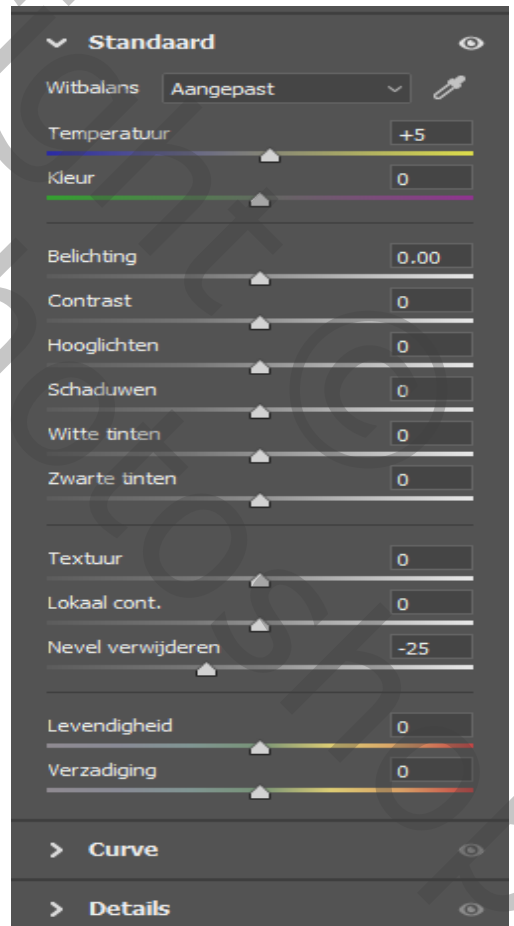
Standaard

Witbalans Aangepast

Temperatuur +5

Kleur 0

Belichting 0.00

Contrast 0

Hooglichten 0

Schaduwen 0

Witte tinten 0

Zwarte tinten 0

Textuur 0

Lokaal cont. 0

Nevel verwijderen -25

Levendigheid 0

Verzadiging 0

Curve

Details